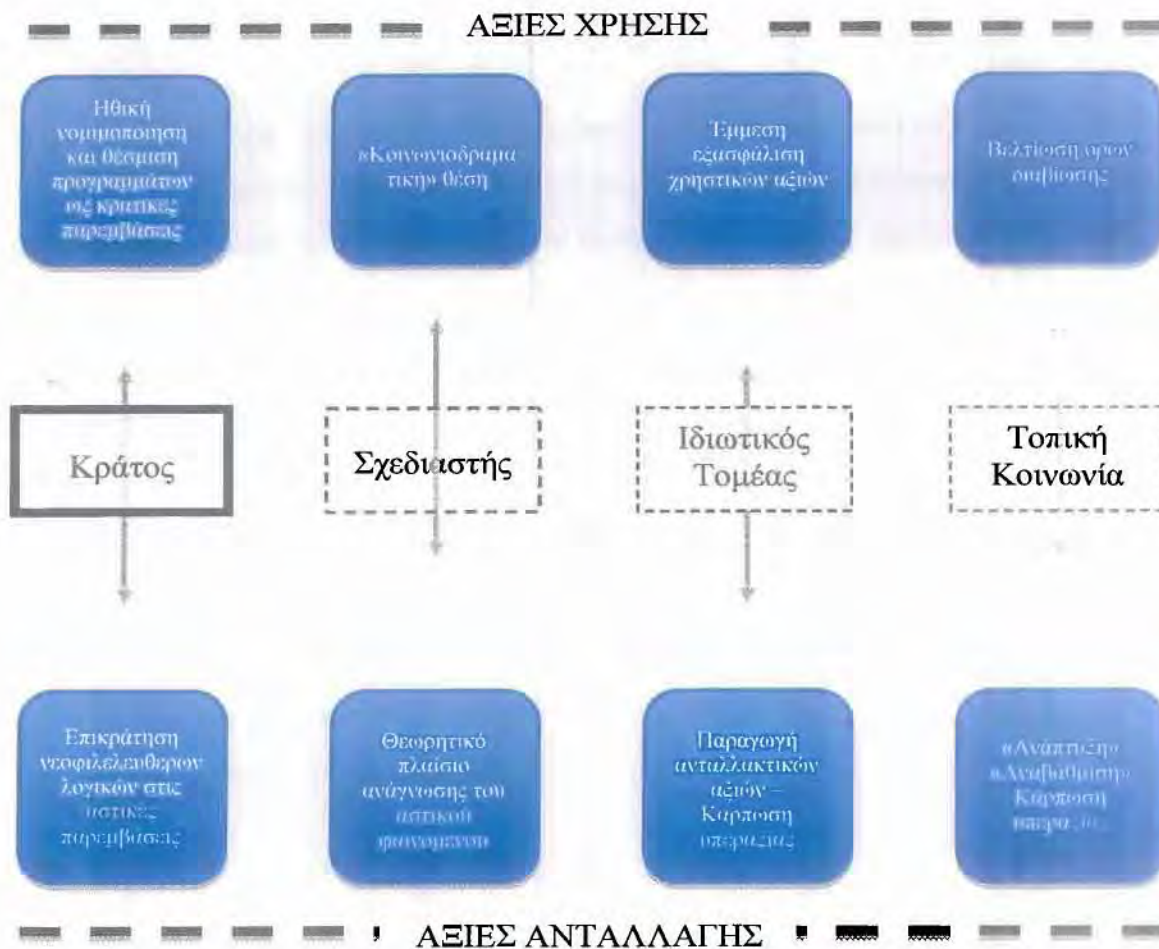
ΑΞΙΕΣ ΧΡΗΣΗΣ

Ηθική νομιμοποίηση και θέσμιση προγραμμάτων ως κρατικές παρεμβάσεις

«Κοινωνιοδραματική» θέση

Έμμεση εξασφάλιση χρηστικών αξιών

Βελτίωση όρων διαβίωσης

Κράτος

Σχεδιαστής

Ιδιωτικός Τομέας

Τοπική Κοινωνία

Επικράτηση νεοφιλελεύθερων λογικών στις αστικές παρεμβάσεις

Θεωρητικό πλαίσιο ανάγνωσης του αστικού φαινομένου

Παραγωγή ανταλλακτικών αξιών – Καρπωση υπεραξίας

«Ανάπτυξη» «Αναβάθμιση» Καρπωση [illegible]

ΑΞΙΕΣ ΑΝΤΑΛΛΑΓΗΣ